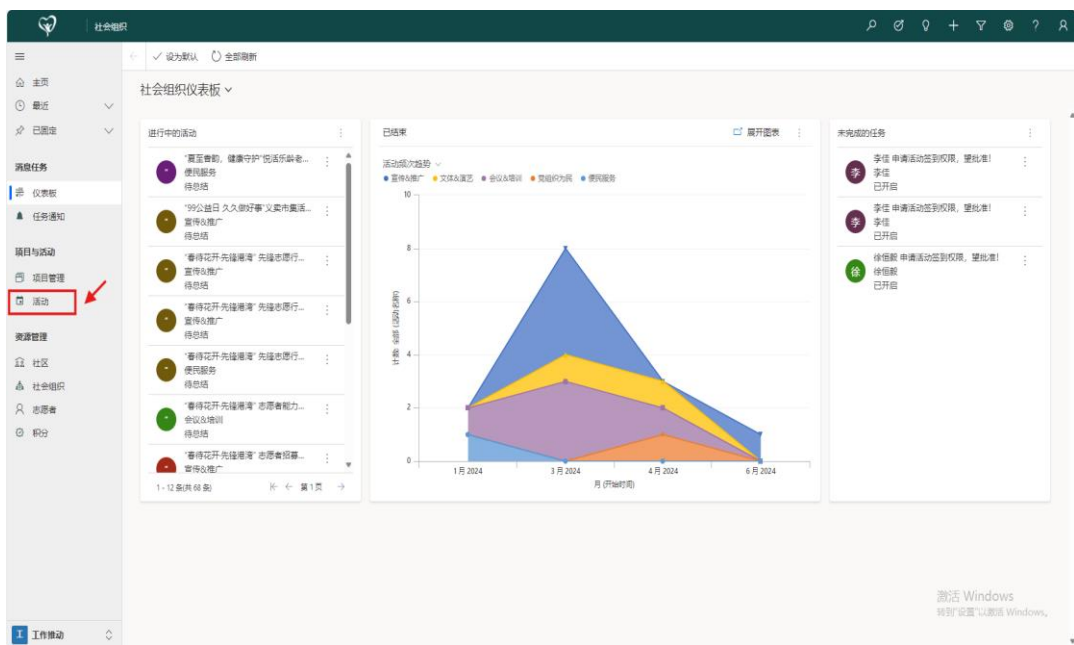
社会组织

设为默认　全部刷新

主页
最近
已固定
消息任务
仪表板
任务通知
项目与活动
项目管理
活动
资源管理
社区
社会组织
志愿者
积分

社会组织仪表板

进行中的活动

"夏至眷韵，健康守护"悦活乐龄老...
便民服务
待总结

"99公益日 久久做好事"义卖市集活...
宣传&推广
待总结

"春待花开·先锋潮湾" 先锋志愿行...
宣传&推广
待总结

"春待花开·先锋潮湾" 先锋志愿行...
宣传&推广
待总结

"春待花开·先锋潮湾" 先锋志愿行...
便民服务
待总结

"春待花开·先锋潮湾" 志愿者能力...
会议&培训
待总结

"春待花开·先锋潮湾" 志愿者招募...
宣传&推广

1 - 12 条(共 68 条)　第1页

已结束　展开图表

活动频次趋势
● 宣传&推广 ● 文体&演艺 ● 会议&培训 ● 党组织为民 ● 便民服务

10
8
6
4
2
0
1月 2024　3月 2024　4月 2024　6月 2024
月 (开始时间)
计数：名称 (活动名称)

未完成的任务

李佳 申请活动签到权限，望批准!
李佳
已开启

李佳 申请活动签到权限，望批准!
李佳
已开启

徐笛毅 申请活动签到权限，望批准!
徐笛毅
已开启

激活 Windows
转到"设置"以激活 Windows。

工作推动